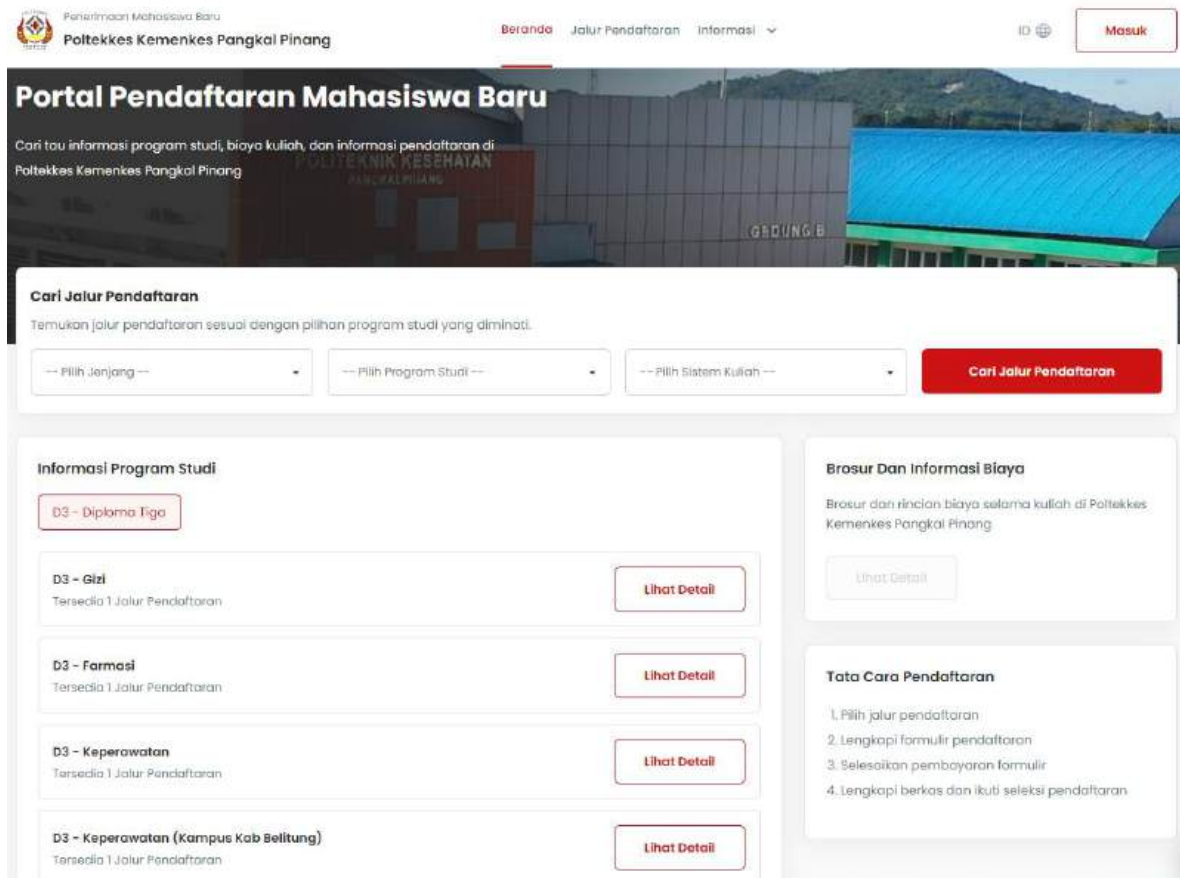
Penerimaan Mahasiswa Baru
Poltekkes Kemenkes Pangkal Pinang

Beranda Jalur Pendaftaran Informasi

ID

Masuk

Portal Pendaftaran Mahasiswa Baru

Cari tau informasi program studi, biaya kuliah, dan informasi pendaftaran di Poltekkes Kemenkes Pangkal Pinang

POLITEKNIK KESEHATAN
PANGKALPINANG

GEDUNG B

Cari Jalur Pendaftaran

Temukan jalur pendaftaran sesuai dengan pilihan program studi yang diminati.

-- Pilih Jenjang --

-- Pilih Program Studi --

-- Pilih Sistem Kuliah --

Cari Jalur Pendaftaran

Informasi Program Studi

D3 - Diploma Tiga

D3 - Gizi
Tersedia 1 Jalur Pendaftaran
Lihat Detail

D3 - Farmasi
Tersedia 1 Jalur Pendaftaran
Lihat Detail

D3 - Keperawatan
Tersedia 1 Jalur Pendaftaran
Lihat Detail

D3 - Keperawatan (Kampus Kab Belitung)
Tersedia 1 Jalur Pendaftaran
Lihat Detail

Brosur Dan Informasi Biaya

Brosur dan rincian biaya selama kuliah di Poltekkes Kemenkes Pangkal Pinang

Lihat Detail

Tata Cara Pendaftaran

1. Pilih jalur pendaftaran
2. Lengkapi formulir pendaftaran
3. Selesaikan pembayaran formulir
4. Lengkapi berkas dan ikuti seleksi pendaftaran